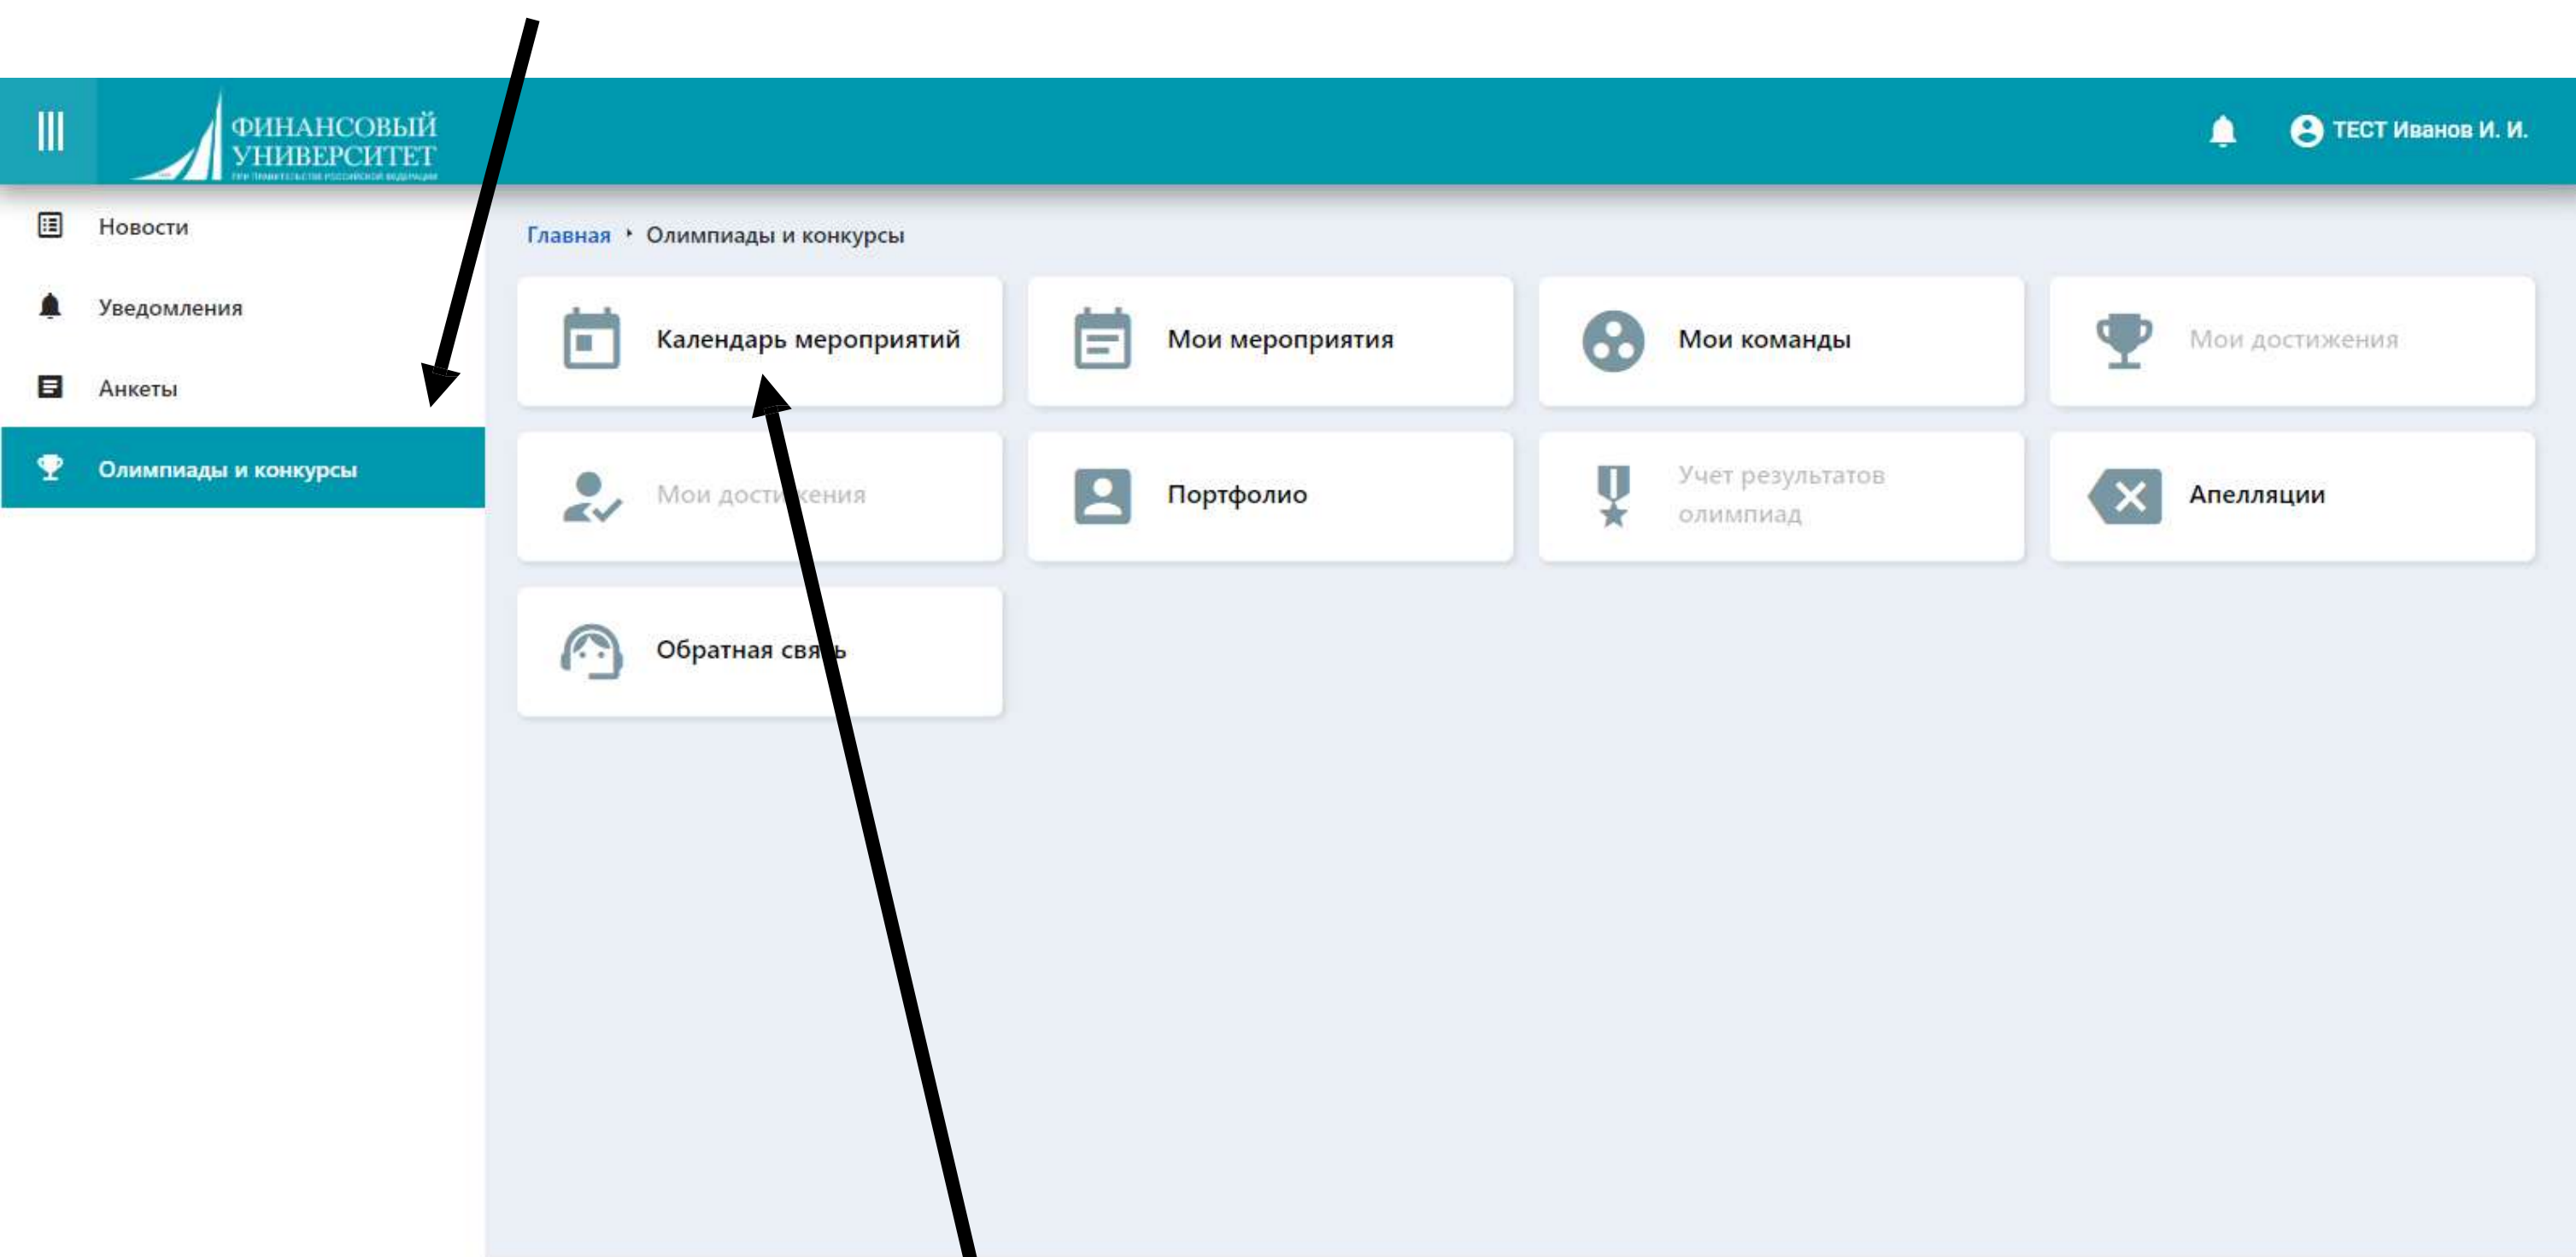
ФИНАНСОВЫЙ УНИВЕРСИТЕТ
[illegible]

ТЕСТ Иванов И. И.

Новости
Уведомления
Анкеты
Олимпиады и конкурсы

Главная • Олимпиады и конкурсы

Календарь мероприятий
Мои мероприятия
Мои команды
Мои достижения
Мои дости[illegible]кения
Портфолио
Учет результатов олимпиад
Апелляции
Обратная свя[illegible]ь